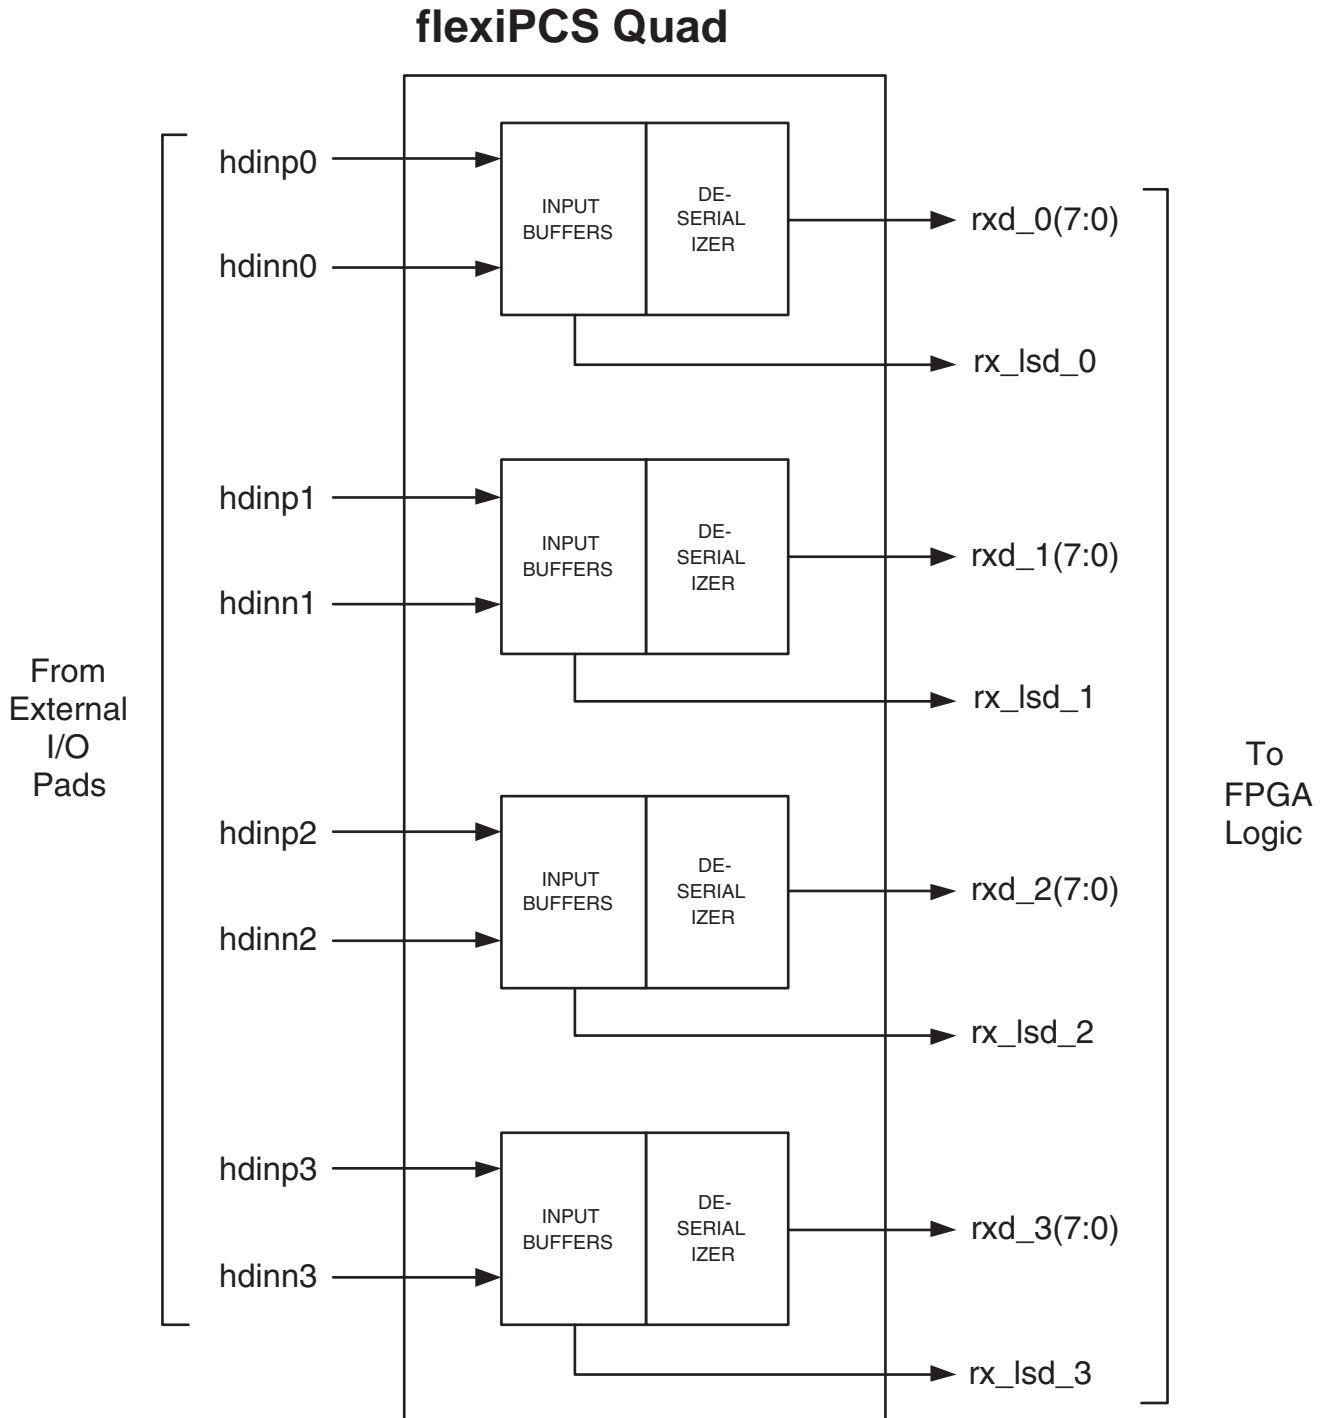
flexiPCS Quad

From External I/O Pads

hdinp0
hdinn0
INPUT BUFFERS
DE-SERIAL IZER
rxd_0(7:0)
rx_lsd_0

hdinp1
hdinn1
INPUT BUFFERS
DE-SERIAL IZER
rxd_1(7:0)
rx_lsd_1

hdinp2
hdinn2
INPUT BUFFERS
DE-SERIAL IZER
rxd_2(7:0)
rx_lsd_2

hdinp3
hdinn3
INPUT BUFFERS
DE-SERIAL IZER
rxd_3(7:0)
rx_lsd_3

To FPGA Logic